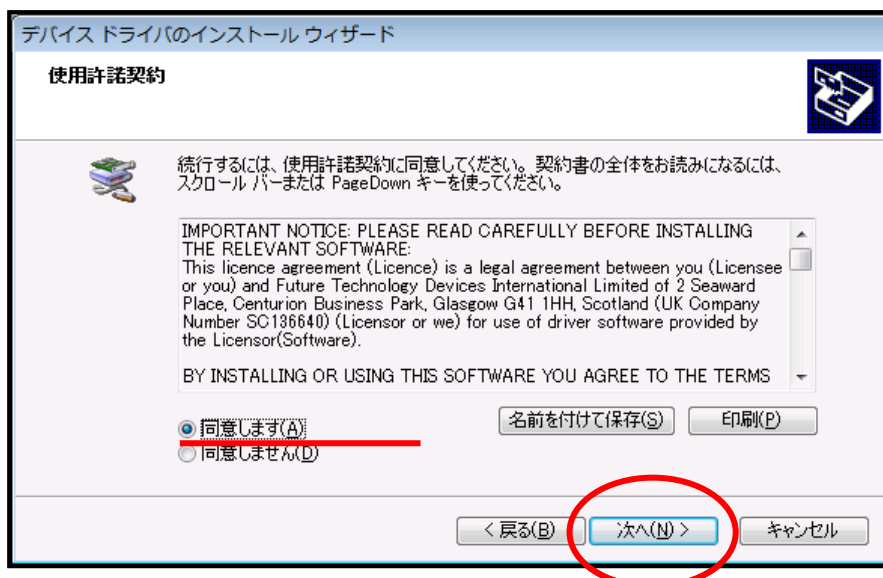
デバイス ドライバのインストール ウィザード

使用許諾契約

続行するには、使用許諾契約に同意してください。契約書の全体をお読みになるには、スクロール バーまたは PageDown キーを使ってください。

IMPORTANT NOTICE: PLEASE READ CAREFULLY BEFORE INSTALLING THE RELEVANT SOFTWARE:
This licence agreement (Licence) is a legal agreement between you (Licensee or you) and Future Technology Devices International Limited of 2 Seaward Place, Centurion Business Park, Glasgow G41 1HH, Scotland (UK Company Number SC136640) (Licensor or we) for use of driver software provided by the Licensor(Software).

BY INSTALLING OR USING THIS SOFTWARE YOU AGREE TO THE TERMS

同意します(A)
同意しません(D)

名前を付けて保存(S)
印刷(P)

< 戻る(B)
次へ(N) >
キャンセル